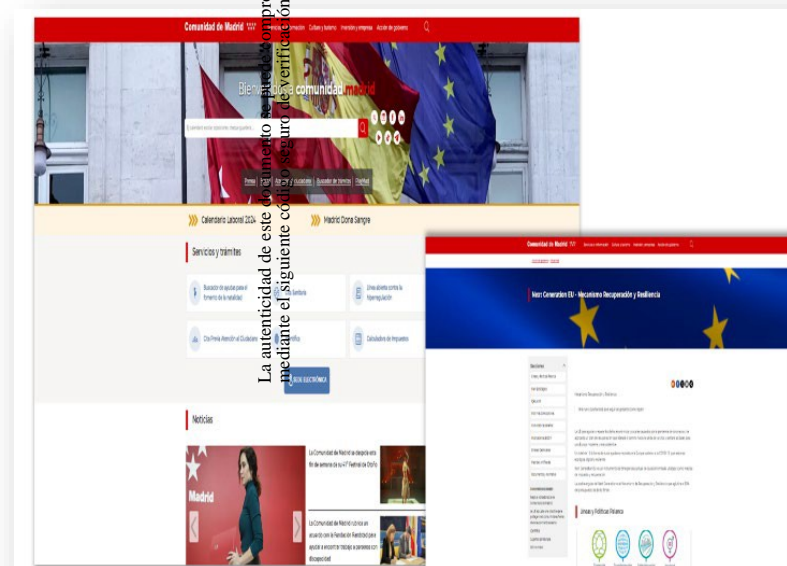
La autenticidad de este documento se puede comprobar
mediante el siguiente código seguro de verificación

Comunidad de Madrid

Bienvenidos a comunidad madrid

Calendario Laboral 2024

Madrid Dona Sangre

Servicios y trámites

Buscador de ayudas para el fomento de la natalidad

Línea abierta contra la hiperregulación

Cita Previa Atención al Ciudadano

Calculadora de impuestos

SEDE ELECTRÓNICA

Noticias

Madrid

Comunidad de Madrid

Next Generation EU - Mecanismo Recuperación y Resiliencia

Líneas y Políticas Palanca